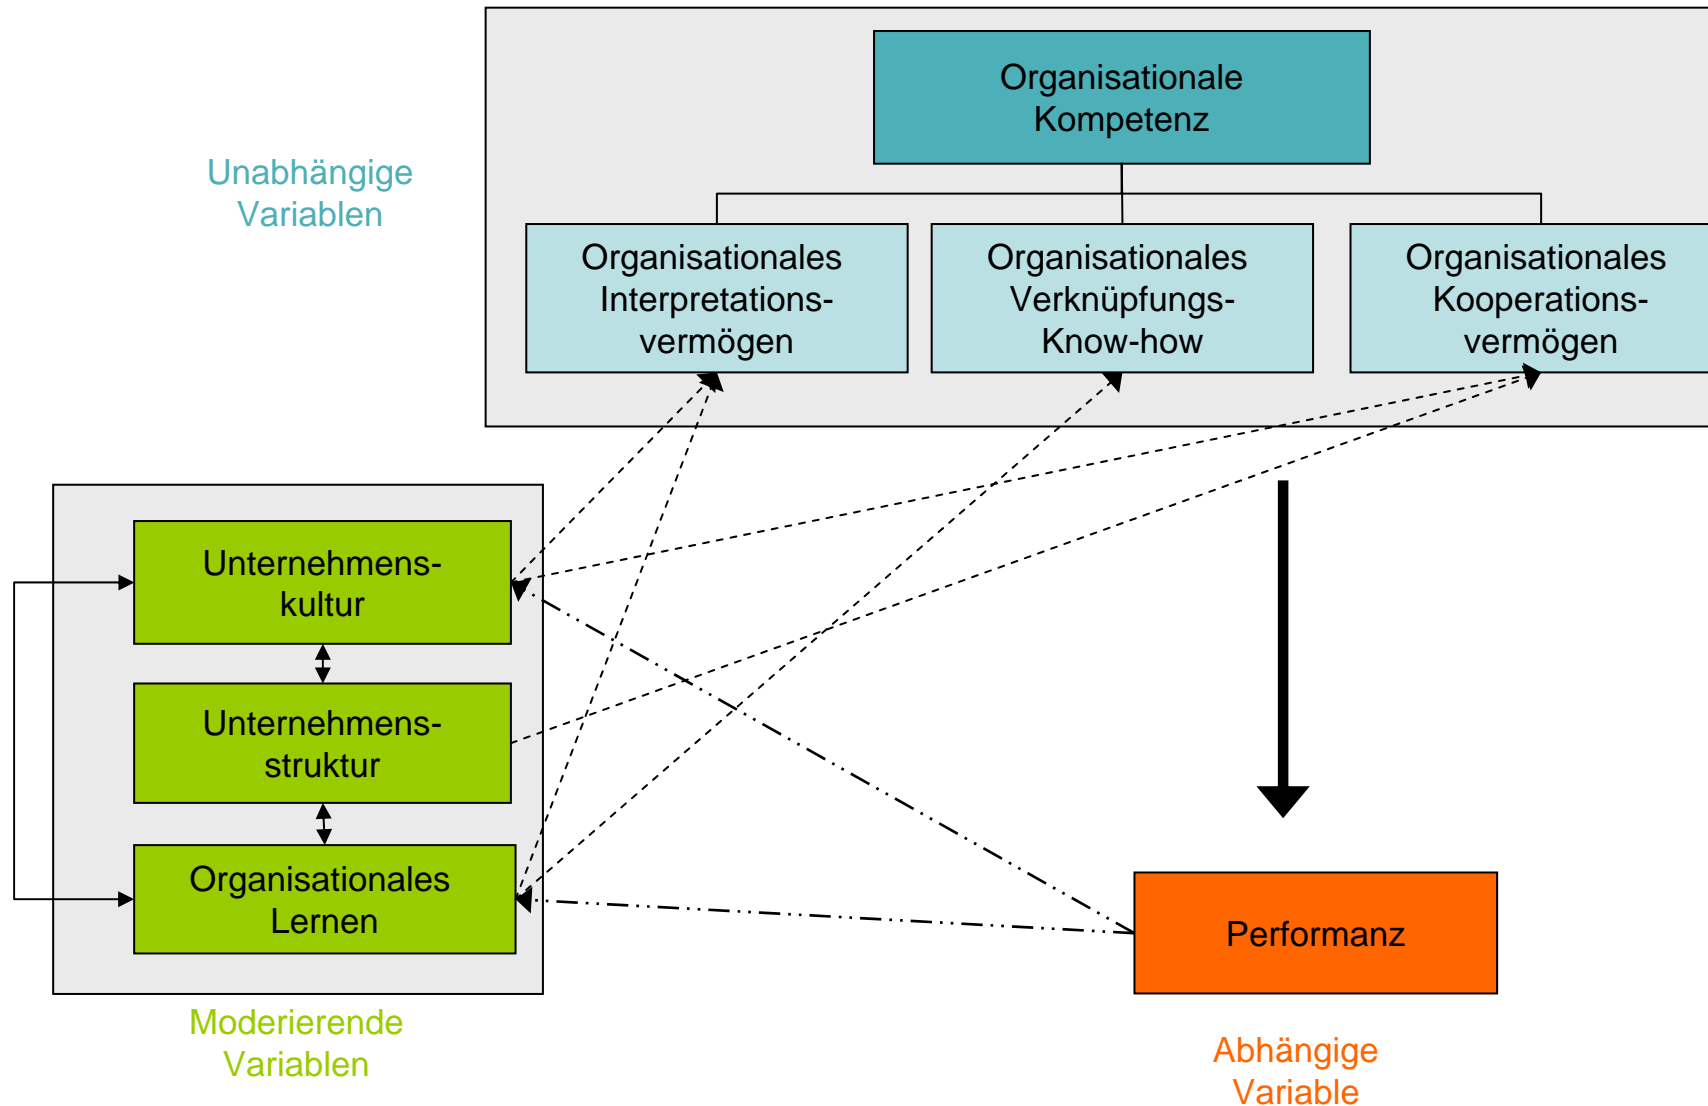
Unabhängige Variablen

Organisationale Kompetenz

Organisationales Interpretationsvermögen

Organisationales Verknüpfungs-Know-how

Organisationales Kooperationsvermögen

Unternehmenskultur

Unternehmensstruktur

Organisationales Lernen

Moderierende Variablen

Performanz

Abhängige Variable